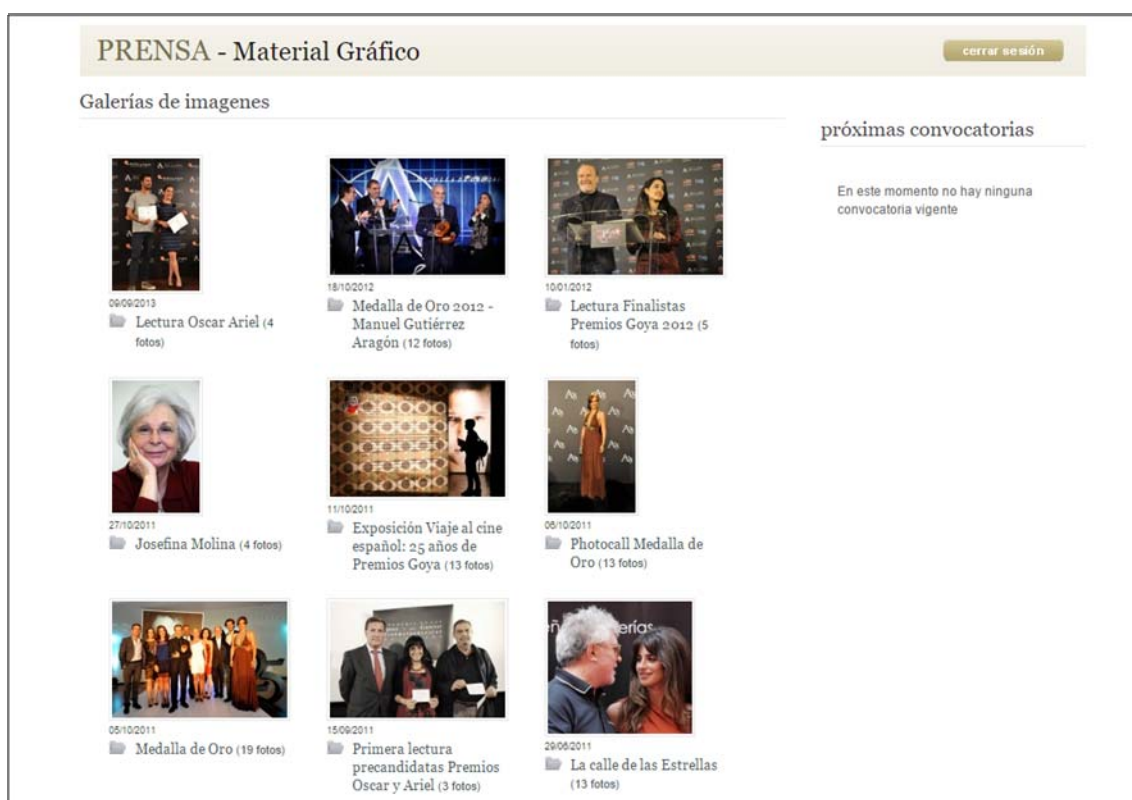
PRENSA - Material Gráfico

cerrar sesión

Galerías de imagenes

09/09/2013
Lectura Oscar Ariel (4 fotos)

18/10/2012
Medalla de Oro 2012 - Manuel Gutiérrez Aragón (12 fotos)

10/01/2012
Lectura Finalistas Premios Goya 2012 (5 fotos)

27/10/2011
Josefina Molina (4 fotos)

11/10/2011
Exposición Viaje al cine español: 25 años de Premios Goya (13 fotos)

06/10/2011
Photocall Medalla de Oro (13 fotos)

05/10/2011
Medalla de Oro (19 fotos)

15/09/2011
Primera lectura precandidatas Premios Oscar y Ariel (3 fotos)

29/06/2011
La calle de las Estrellas (13 fotos)

próximas convocatorias

En este momento no hay ninguna convocatoria vigente